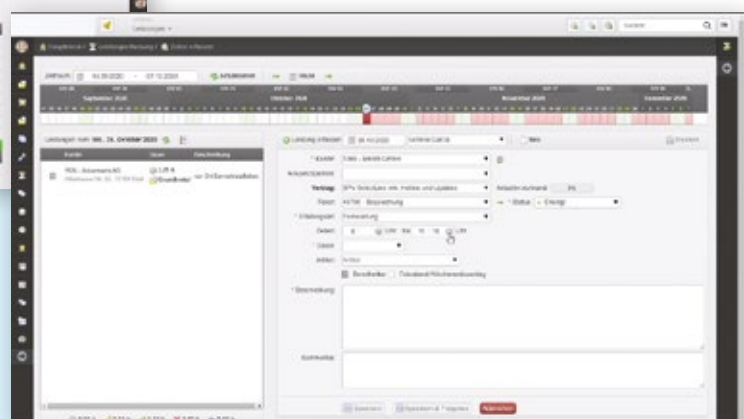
September 2020

Oktober 2020

November 2020

Dezember 2020

Leistungen vom Mo., 26. Oktober 2020

Kunde

Dauer

Beschreibung

Leistung erfassen

Kunde

Verlag

Projekt

Status

Erfassungsart

Datum

Bemerkung

Kommentar

Speichern